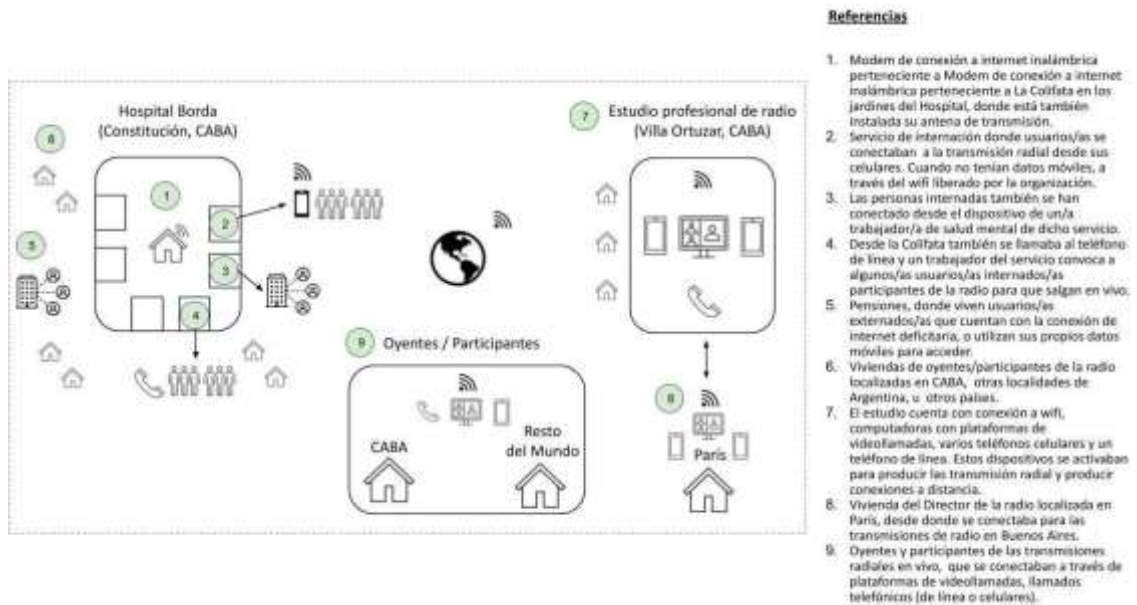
Hospital Borda
(Constitución, CABA)

6

5

1

2

3

4

7

Estudio profesional de radio
(Villa Ortuzar, CABA)

9

Oyentes / Participantes

CABA

Resto del Mundo

8

París

Referencias

1. Modem de conexión a internet inalámbrica perteneciente a Modem de conexión a internet inalámbrica perteneciente a La Colifata en los jardines del Hospital, donde está también instalada su antena de transmisión.
2. Servicio de internación donde usuarios/as se conectaban a la transmisión radial desde sus celulares. Cuando no tenían datos móviles, a través del wifi liberado por la organización.
3. Las personas internadas también se han conectado desde el dispositivo de un/a trabajador/a de salud mental de dicho servicio.
4. Desde la Colifata también se llamaba al teléfono de línea y un trabajador del servicio convoca a algunos/as usuarios/as internados/as participantes de la radio para que salgan en vivo.
5. Pensiones, donde viven usuarios/as externados/as que cuentan con la conexión de internet deficitaria, o utilizan sus propios datos móviles para acceder.
6. Viviendas de oyentes/participantes de la radio localizadas en CABA, otras localidades de Argentina, u otros países.
7. El estudio cuenta con conexión a wifi, computadoras con plataformas de videollamadas, varios teléfonos celulares y un teléfono de línea. Estos dispositivos se activaban para producir las transmisión radial y producir conexiones a distancia.
8. Vivienda del Director de la radio localizada en París, desde donde se conectaba para las transmisiones de radio en Buenos Aires.
9. Oyentes y participantes de las transmisiones radiales en vivo, que se conectaban a través de plataformas de videollamadas, llamados telefónicos (de línea o celulares).